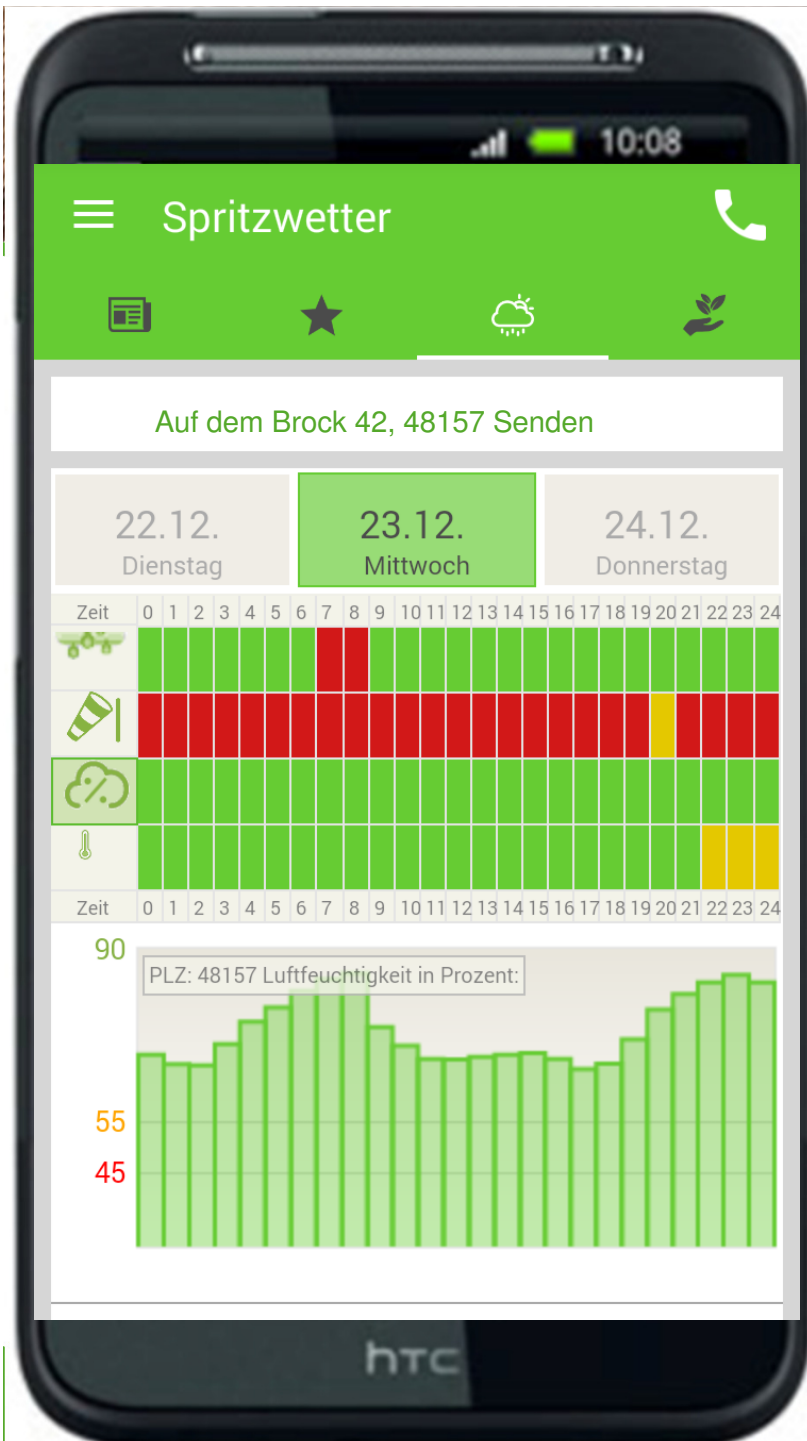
10:08

Spritzwetter

Auf dem Brock 42, 48157 Senden

22.12.
Dienstag

23.12.
Mittwoch

24.12.
Donnerstag

Zeit 0 1 2 3 4 5 6 7 8 9 10 11 12 13 14 15 16 17 18 19 20 21 22 23 24

Zeit 0 1 2 3 4 5 6 7 8 9 10 11 12 13 14 15 16 17 18 19 20 21 22 23 24

90

PLZ: 48157 Luftfeuchtigkeit in Prozent:

55

45

htc